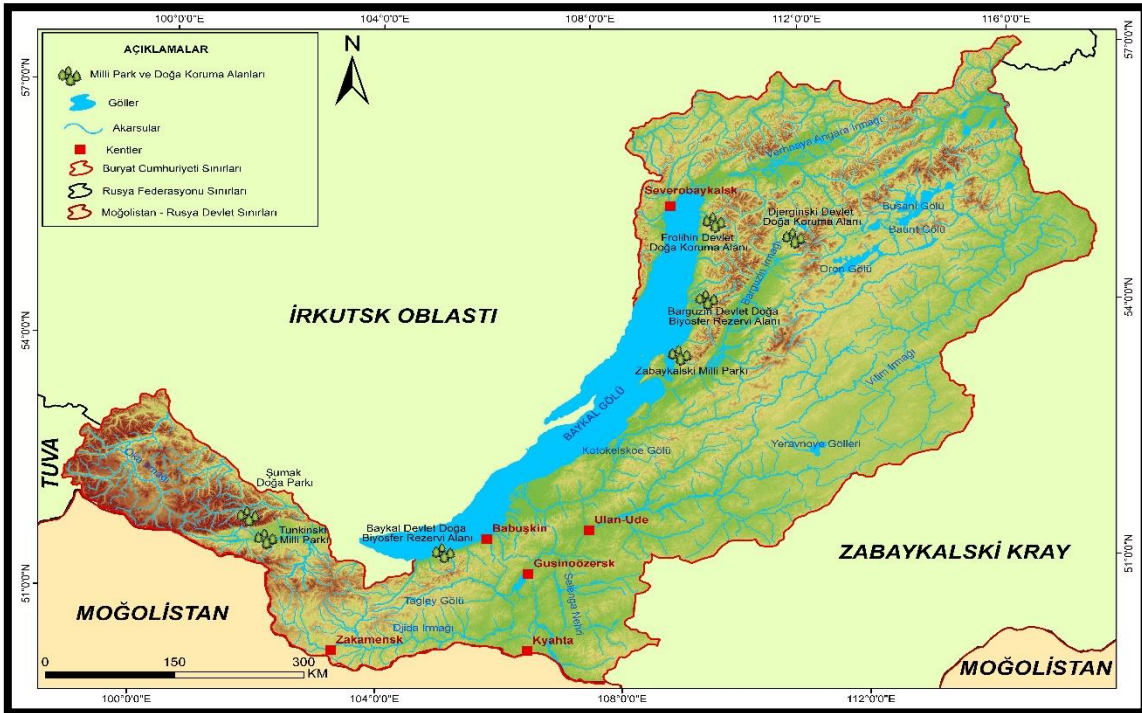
100°0'0"E
104°0'0"E
108°0'0"E
112°0'0"E
116°0'0"E

AÇIKLAMALAR
Milli Park ve Doğa Koruma Alanları
Göller
Akarsular
Kentler
Buryat Cumhuriyeti Sınırları
Rusya Federasyonu Sınırları
Moğolistan - Rusya Devlet Sınırları

N

57°0'0"N
54°0'0"N
51°0'0"N

Verhnaya Angara Irmağı
Severobaykalsk
Djerginski Devlet Doğa Koruma Alanı
Busani Gölü
Baunt Gölü
Frolihin Devlet Doğa Koruma Alanı
Barguzin Irmağı
Oron Gölü
İRKUTSK OBLASTI
Barguzin Devlet Doğa Biyosfer Rezervi Alanı
Zabaykalski Milli Parkı
Vitim Irmağı
BAYKAL GÖLÜ
Yeravnoye Gölleri
Kotokelskoe Gölü
TUVA
Oka Irmağı
Şumak Doğa Parkı
Tunkinski Milli Parkı
Baykal Devlet Doğa Biyosfer Rezervi Alanı
Babuşkin
Ulan-Ude
ZABAYKALSKİ KRAY
Gusinoözersk
Selenga Nehri
MOĞOLİSTAN
Tagley Gölü
Djida Irmağı
Zakamensk
Kyahta
MOĞOLİSTAN
0 150 300 KM
100°0'0"E
104°0'0"E
108°0'0"E
112°0'0"E